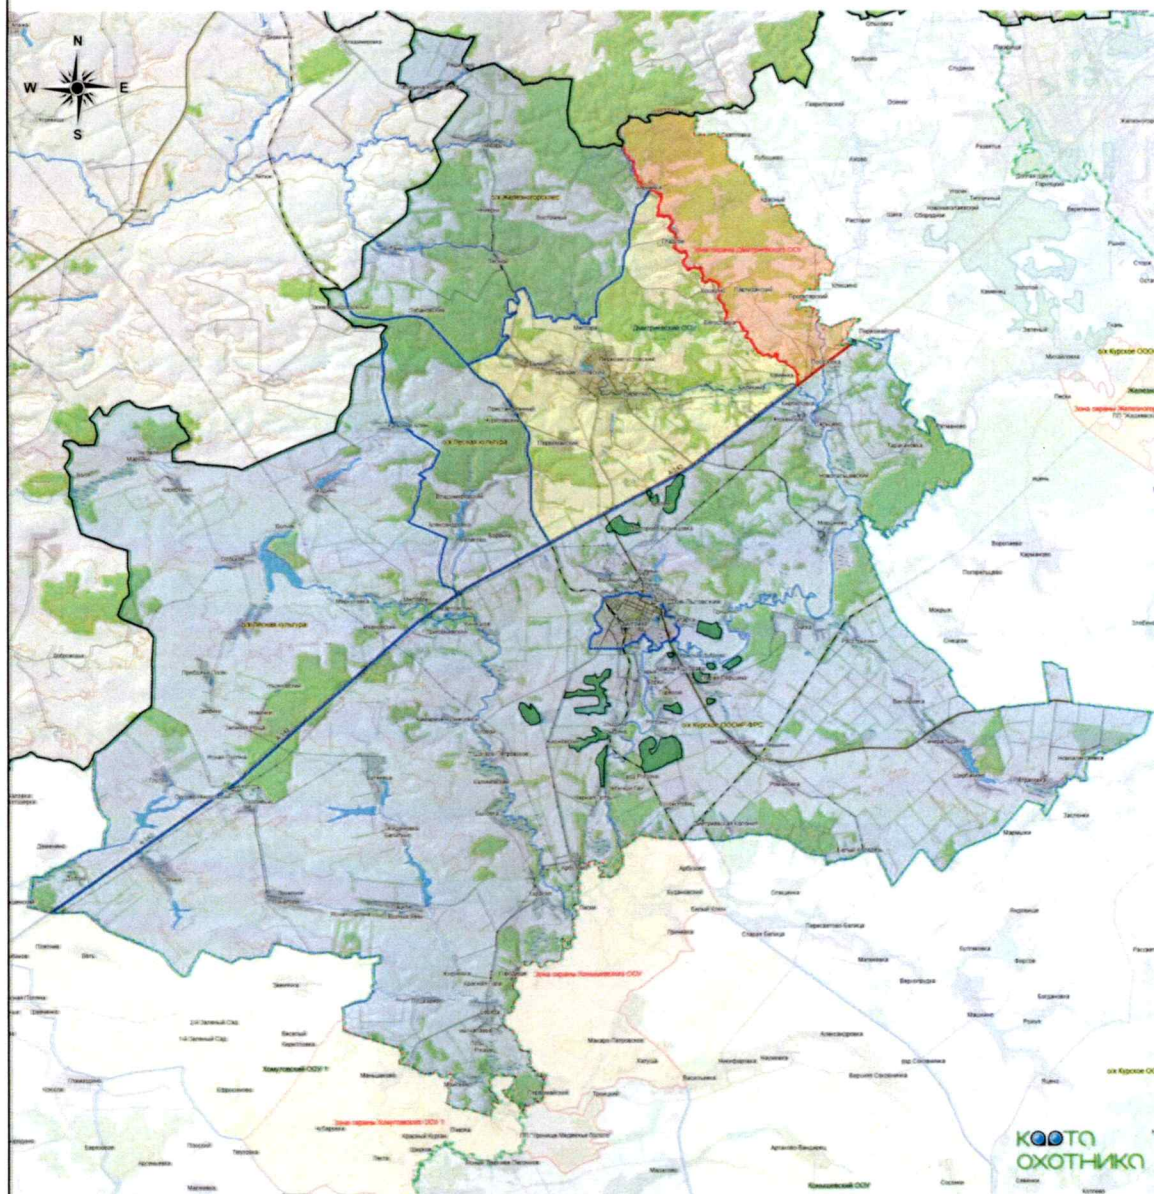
N
W
E
S

Зона охраны Дмитриевского ООУ
Дмитриевский ООУ
о/х Железногорское
о/х Русская культура
о/х Русская культура
о/х Курское ООО "ФРС"
о/х Курское ООО
Зона охраны Железногорского
Зона охраны Конышевского ООУ
Зона охраны Хомутовского ООУ 1
Хомутовский ООУ 1

Карта
охотника